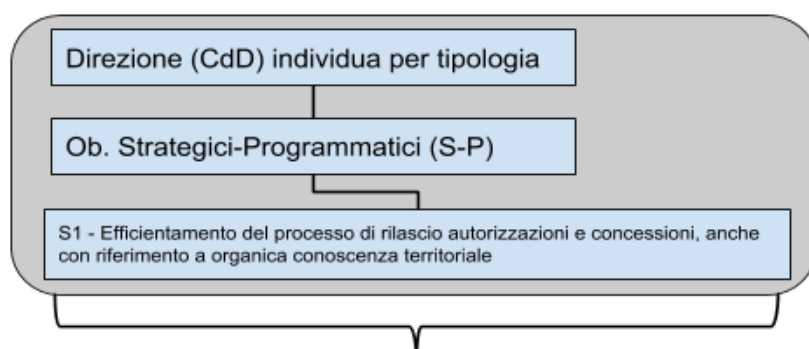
Direzione (CdD) individua per tipologia

Ob. Strategici-Programmatici (S-P)

S1 - Efficientamento del processo di rilascio autorizzazioni e concessioni, anche con riferimento a organica conoscenza territoriale